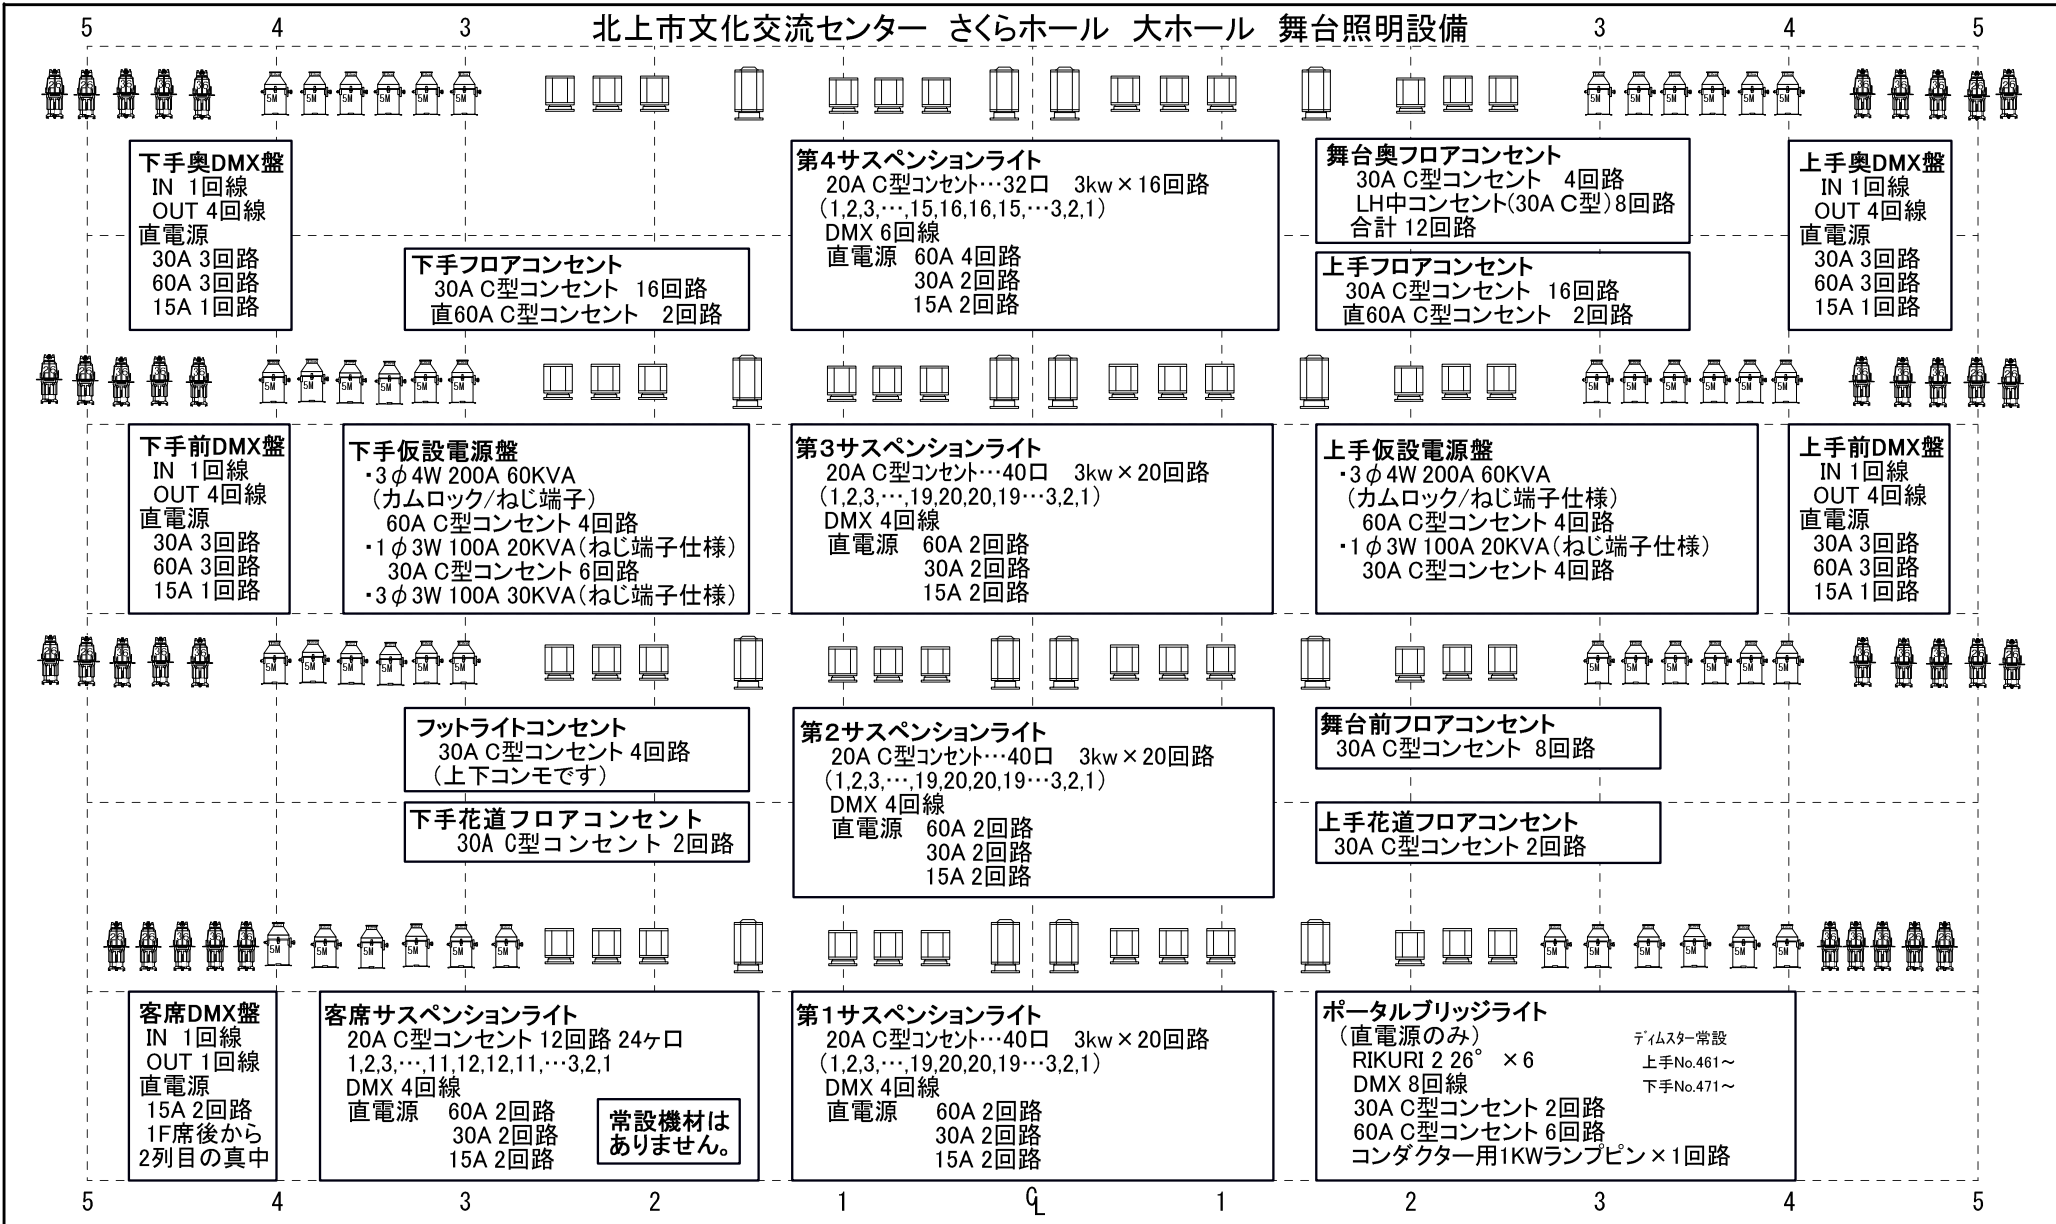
5 4 3 北上市文化交流センター さくらホール 大ホール 舞台照明設備 3 4 5

5M 5M 5M 5M 5M 5M 5M 5M 5M 5M 5M 5M

下手奥DMX盤
IN 1回線
OUT 4回線
直電源
30A 3回路
60A 3回路
15A 1回路

下手フロアコンセント
30A C型コンセント 16回路
直60A C型コンセント 2回路

第4サスペンションライト
20A C型ｺﾝｾﾝﾄ…32口 3kw×16回路
(1,2,3,…,15,16,16,15,…3,2,1)
DMX 6回線
直電源 60A 4回路
30A 2回路
15A 2回路

舞台奥フロアコンセント
30A C型コンセント 4回路
LH中コンセント(30A C型)8回路
合計 12回路

上手フロアコンセント
30A C型コンセント 16回路
直60A C型コンセント 2回路

上手奥DMX盤
IN 1回線
OUT 4回線
直電源
30A 3回路
60A 3回路
15A 1回路

5M 5M 5M 5M 5M 5M 5M 5M 5M 5M 5M 5M

下手前DMX盤
IN 1回線
OUT 4回線
直電源
30A 3回路
60A 3回路
15A 1回路

下手仮設電源盤
・3$\phi$4W 200A 60KVA
(カムロック/ねじ端子)
60A C型コンセント 4回路
・1$\phi$3W 100A 20KVA(ねじ端子仕様)
30A C型コンセント 6回路
・3$\phi$3W 100A 30KVA(ねじ端子仕様)

第3サスペンションライト
20A C型ｺﾝｾﾝﾄ…40口 3kw×20回路
(1,2,3,…,19,20,20,19…3,2,1)
DMX 4回線
直電源 60A 2回路
30A 2回路
15A 2回路

上手仮設電源盤
・3$\phi$4W 200A 60KVA
(カムロック/ねじ端子仕様)
60A C型コンセント 4回路
・1$\phi$3W 100A 20KVA(ねじ端子仕様)
30A C型コンセント 4回路

上手前DMX盤
IN 1回線
OUT 4回線
直電源
30A 3回路
60A 3回路
15A 1回路

5M 5M 5M 5M 5M 5M 5M 5M 5M 5M 5M 5M

フットライトコンセント
30A C型コンセント 4回路
(上下コンモです)

下手花道フロアコンセント
30A C型コンセント 2回路

第2サスペンションライト
20A C型ｺﾝｾﾝﾄ…40口 3kw×20回路
(1,2,3,…,19,20,20,19…3,2,1)
DMX 4回線
直電源 60A 2回路
30A 2回路
15A 2回路

舞台前フロアコンセント
30A C型コンセント 8回路

上手花道フロアコンセント
30A C型コンセント 2回路

5M 5M 5M 5M 5M 5M 5M 5M 5M 5M 5M 5M

客席DMX盤
IN 1回線
OUT 1回線
直電源
15A 2回路
1F席後から
2列目の真中

客席サスペンションライト
20A C型コンセント 12回路 24ヶ口
1,2,3,…,11,12,12,11,…3,2,1
DMX 4回線
直電源 60A 2回路
30A 2回路
15A 2回路

常設機材は
ありません。

第1サスペンションライト
20A C型ｺﾝｾﾝﾄ…40口 3kw×20回路
(1,2,3,…,19,20,20,19…3,2,1)
DMX 4回線
直電源 60A 2回路
30A 2回路
15A 2回路

ポータルブリッジライト
(直電源のみ)
RIKURI 2 26° ×6
DMX 8回線
30A C型コンセント 2回路
60A C型コンセント 6回路
コンダクター用1KWランプピン×1回路
ﾃﾞｨﾑｽﾀｰ常設
上手No.461～
下手No.471～

5 4 3 2 1 CL 1 2 3 4 5